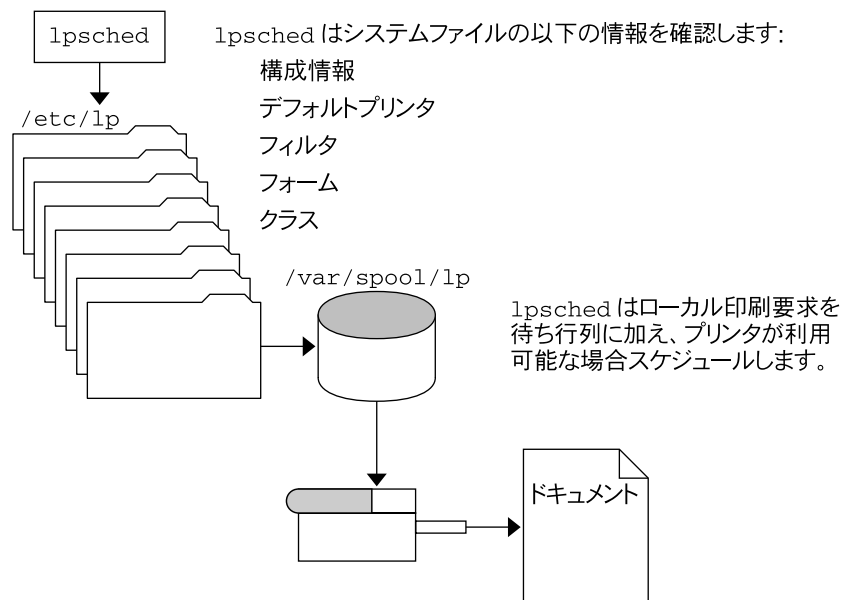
lpsched

lpsched はシステムファイルの以下の情報を確認します:
構成情報
デフォルトプリンタ
フィルタ
フォーム
クラス

/etc/lp

/var/spool/lp

lpsched はローカル印刷要求を待ち行列に加え、プリンタが利用可能な場合スケジュールします。

ドキュメント